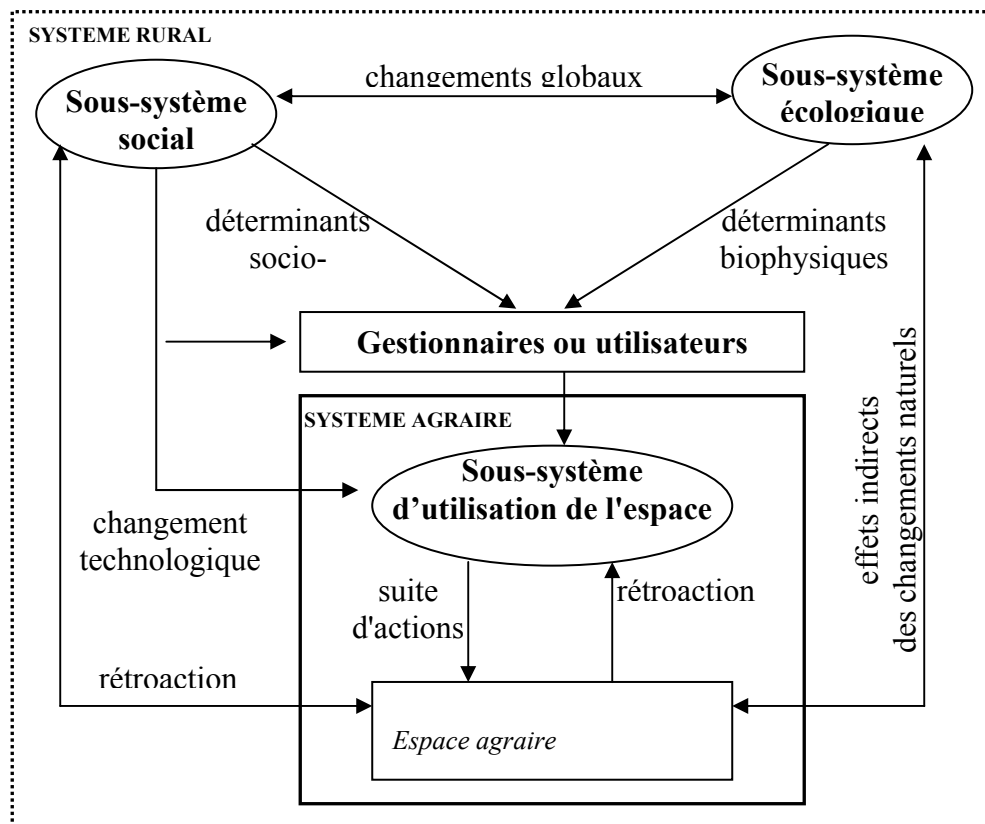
SYSTEME RURAL

Sous-système social

changements globaux

Sous-système écologique

déterminants socio-

déterminants biophysiques

Gestionnaires ou utilisateurs

SYSTEME AGRAIRE

Sous-système d'utilisation de l'espace

changement technologique

suite d'actions

rétroaction

effets indirects des changements naturels

rétroaction

Espace agraire